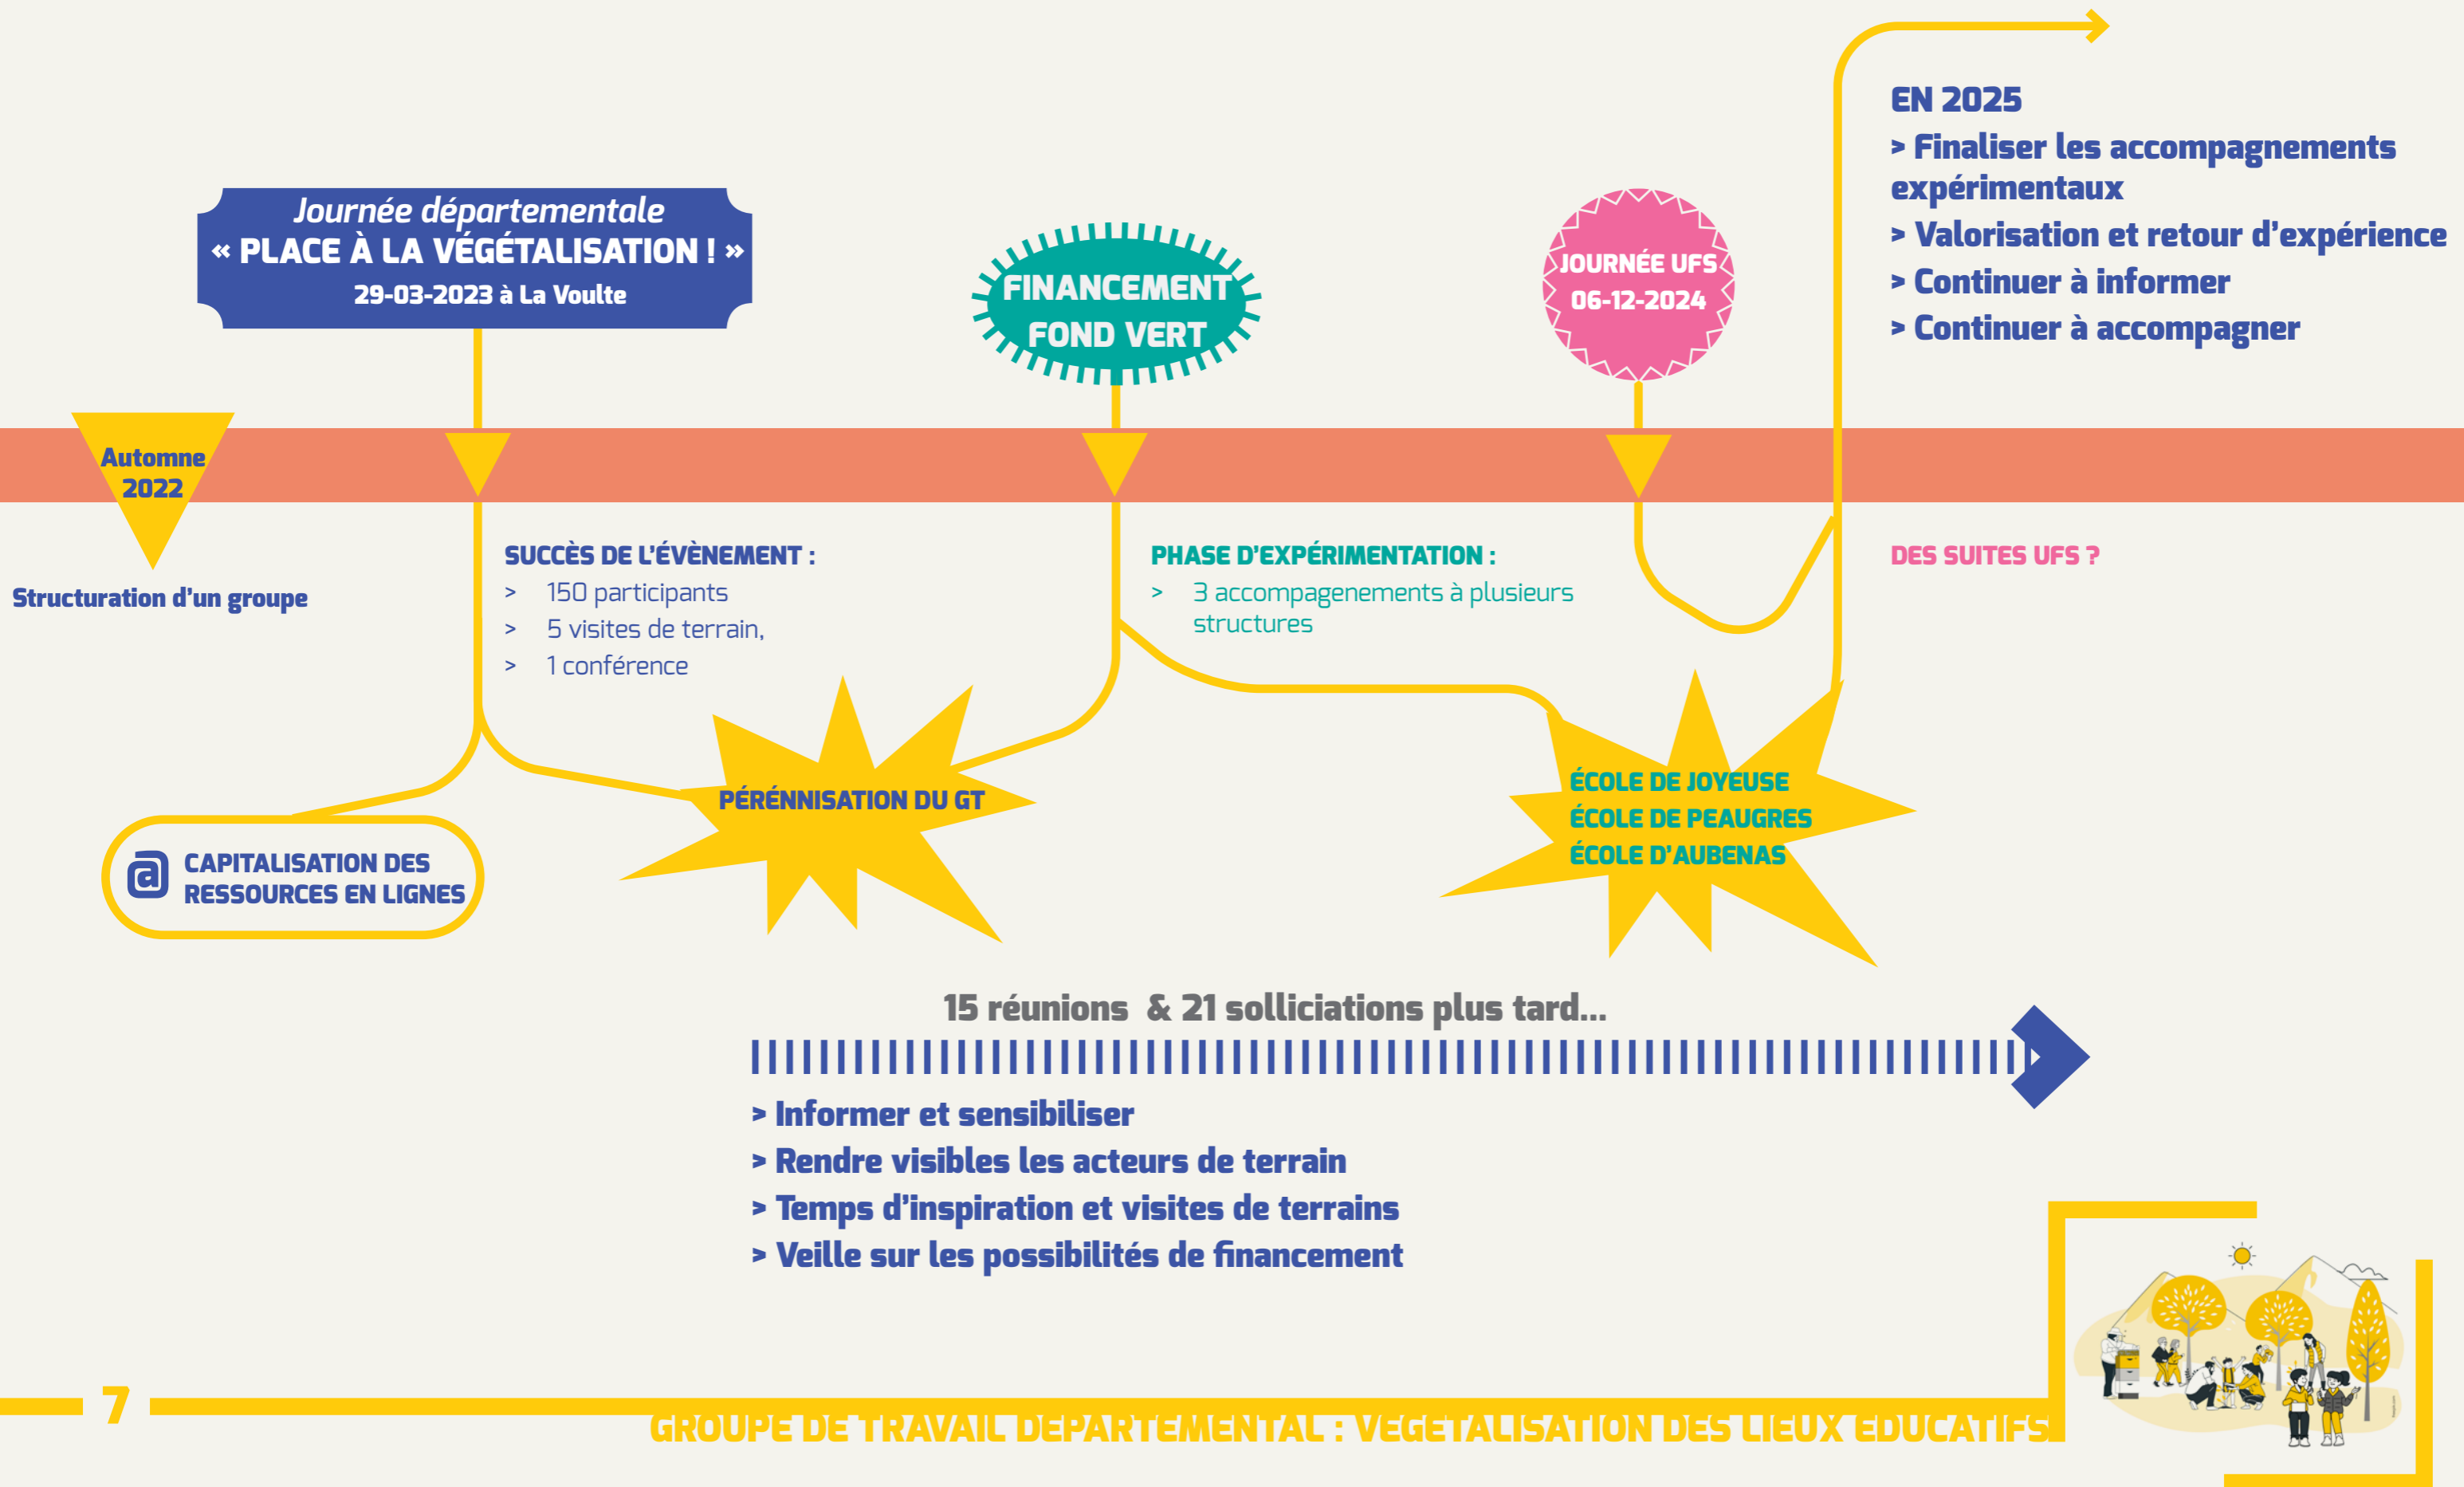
Journée départementale
« PLACE À LA VÉGÉTALISATION ! »
29-03-2023 à La Voulte

FINANCEMENT FOND VERT

JOURNÉE UFS 06-12-2024

EN 2025
> Finaliser les accompagnements expérimentaux
> Valorisation et retour d'expérience
> Continuer à informer
> Continuer à accompagner

Automne 2022

Structuration d'un groupe

SUCCÈS DE L'ÉVÈNEMENT :
> 150 participants
> 5 visites de terrain,
> 1 conférence

PHASE D'EXPÉRIMENTATION :
> 3 accompagenements à plusieurs structures

DES SUITES UFS ?

PÉRÉNNISATION DU GT

ÉCOLE DE JOYEUSE
ÉCOLE DE PEAUGRES
ÉCOLE D'AUBENAS

CAPITALISATION DES RESSOURCES EN LIGNES

15 réunions & 21 solliciations plus tard...

> Informer et sensibiliser
> Rendre visibles les acteurs de terrain
> Temps d'inspiration et visites de terrains
> Veille sur les possibilités de financement

7 GROUPE DE TRAVAIL DÉPARTEMENTAL : VÉGÉTALISATION DES LIEUX ÉDUCATIFS